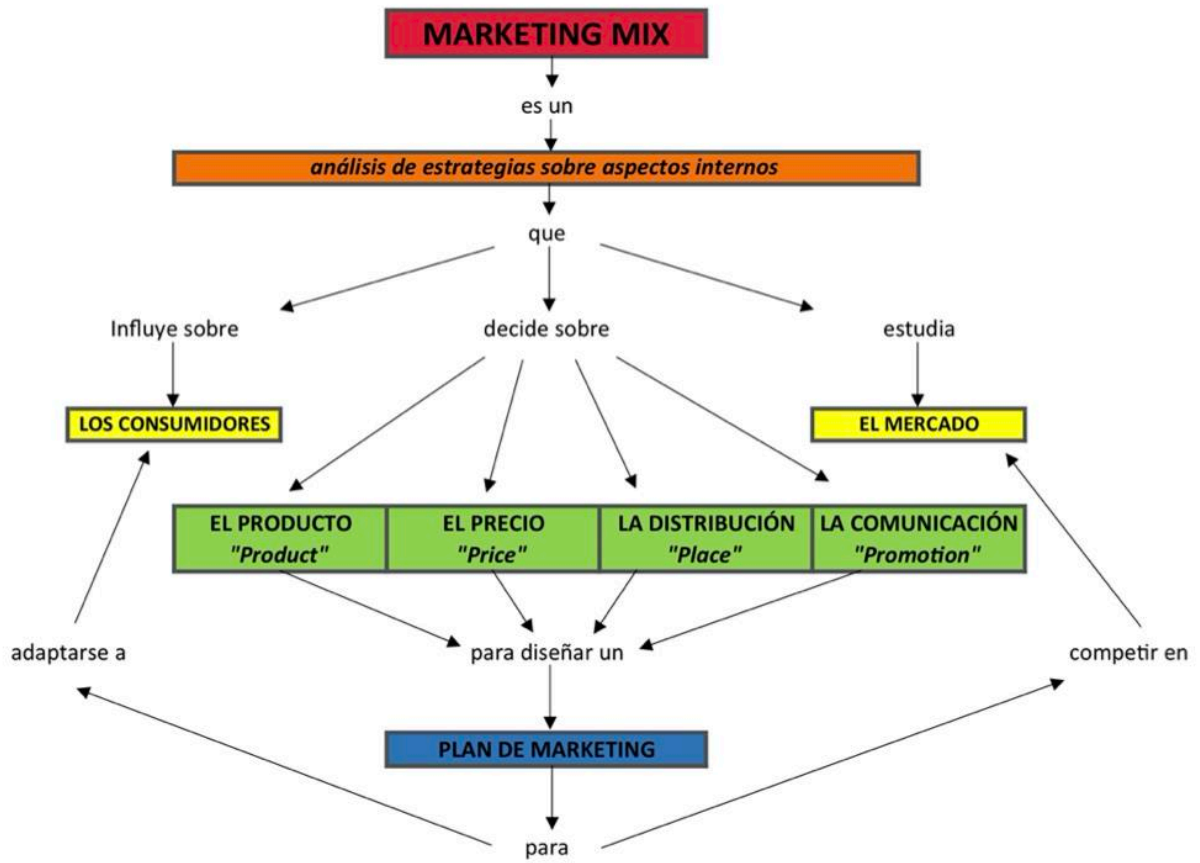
MARKETING MIX

es un

análisis de estrategias sobre aspectos internos

que

Influye sobre

decide sobre

estudia

LOS CONSUMIDORES

EL MERCADO

| EL PRODUCTO "Product" | EL PRECIO "Price" | LA DISTRIBUCIÓN "Place" | LA COMUNICACIÓN "Promotion" |
|---|---|---|---|

adaptarse a

para diseñar un

competir en

PLAN DE MARKETING

para